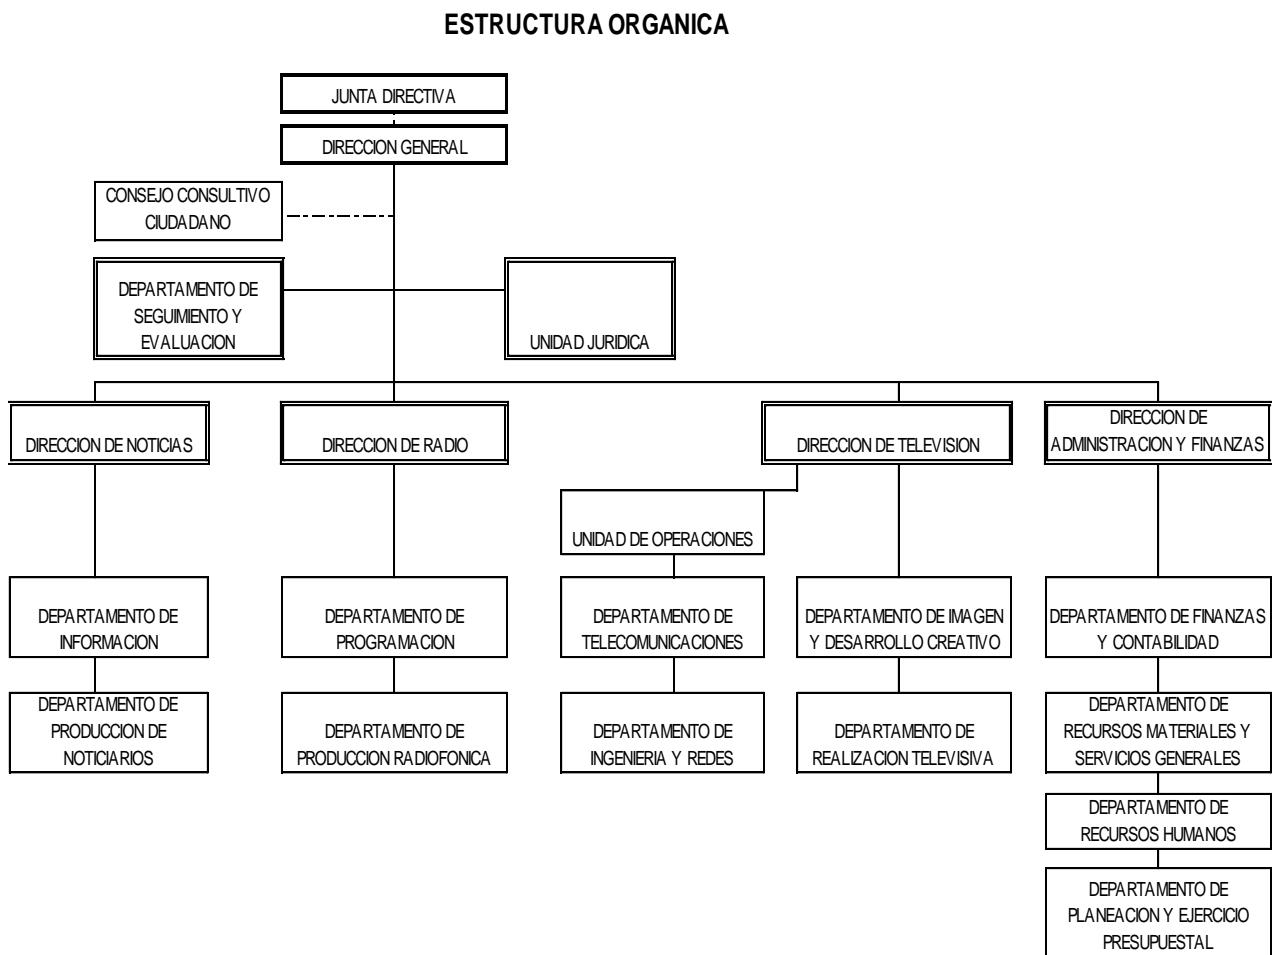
ESTRUCTURA ORGANICA

JUNTA DIRECTIVA

DIRECCION GENERAL

CONSEJO CONSULTIVO CIUDADANO

DEPARTAMENTO DE SEGUIMIENTO Y EVALUACION

UNIDAD JURIDICA

DIRECCION DE NOTICIAS

DIRECCION DE RADIO

DIRECCION DE TELEVISION

DIRECCION DE ADMINISTRACION Y FINANZAS

UNIDAD DE OPERACIONES

DEPARTAMENTO DE INFORMACION

DEPARTAMENTO DE PROGRAMACION

DEPARTAMENTO DE TELECOMUNICACIONES

DEPARTAMENTO DE IMAGEN Y DESARROLLO CREATIVO

DEPARTAMENTO DE FINANZAS Y CONTABILIDAD

DEPARTAMENTO DE PRODUCCION DE NOTICIARIOS

DEPARTAMENTO DE PRODUCCION RADIOFONICA

DEPARTAMENTO DE INGENIERIA Y REDES

DEPARTAMENTO DE REALIZACION TELEVISIVA

DEPARTAMENTO DE RECURSOS MATERIALES Y SERVICIOS GENERALES

DEPARTAMENTO DE RECURSOS HUMANOS

DEPARTAMENTO DE PLANEACION Y EJERCICIO PRESUPUESTAL